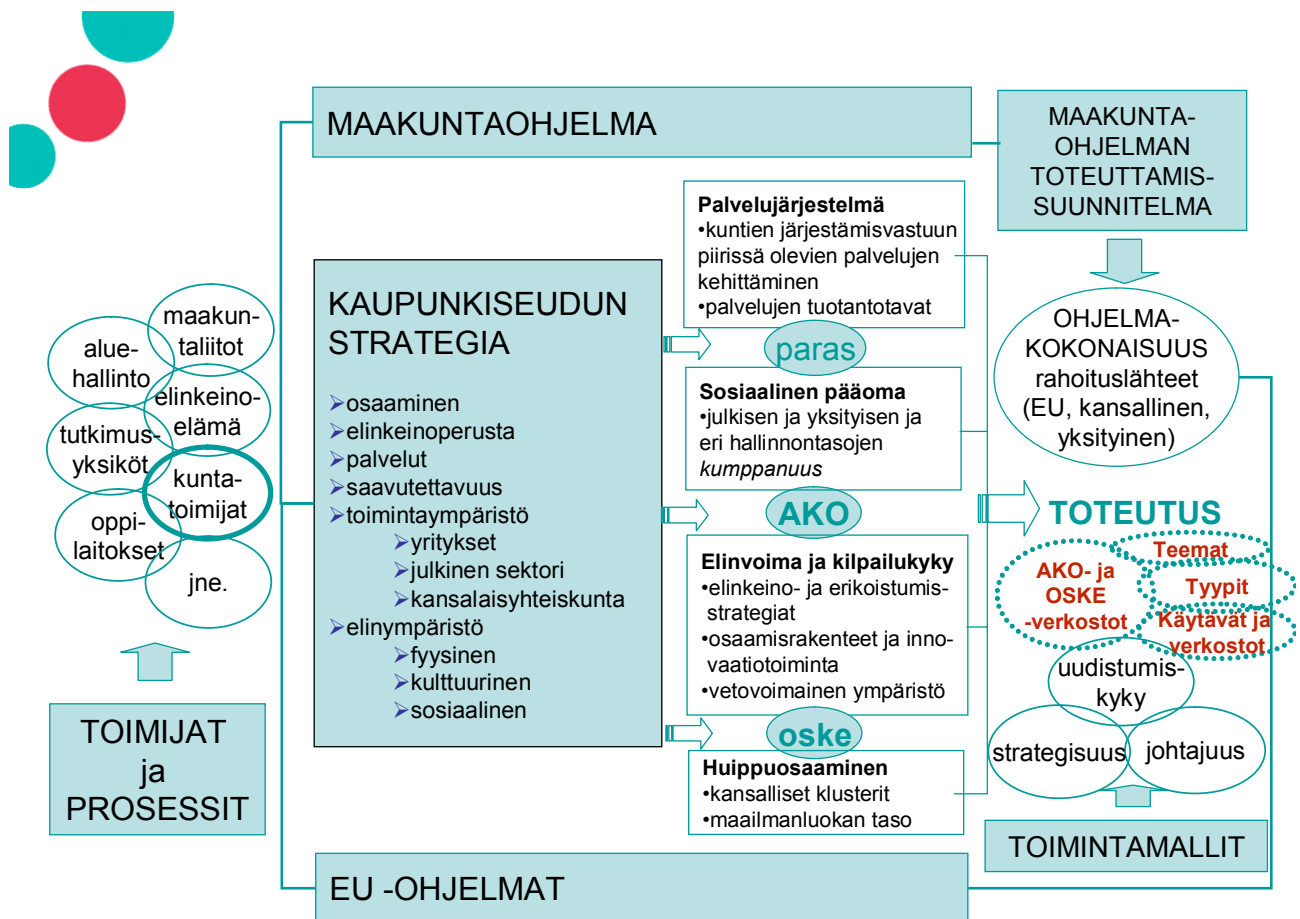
MAAKUNTAOHJELMA

MAAKUNTA-OHJELMAN TOTEUTTAMIS-SUUNNITELMA

alue-hallinto

maakun-taliitot

elinkeino-elämä

tutkimus-yksiköt

kunta-toimijat

oppi-laitokset

jne.

TOIMIJAT ja PROSESSIT

KAUPUNKISEUDUN STRATEGIA

➢osaaminen
➢elinkeinoperusta
➢palvelut
➢saavutettavuus
➢toimintaympäristö
➢yritykset
➢julkinen sektori
➢kansalaisyhteiskunta
➢elinympäristö
➢fyysinen
➢kulttuurinen
➢sosiaalinen

Palvelujärjestelmä
•kuntien järjestämisvastuun piirissä olevien palvelujen kehittäminen
•palvelujen tuotantotavat

paras

Sosiaalinen pääoma
•julkisen ja yksityisen ja eri hallinnontasojen *kumppanuus*

AKO

Elinvoima ja kilpailukyky
•elinkeino- ja erikoistumis-strategiat
•osaamisrakenteet ja inno-vaatiotoiminta
•vetovoimainen ympäristö

oske

Huippuosaaminen
•kansalliset klusterit
•maailmanluokan taso

OHJELMA-KOKONAISUUS rahoituslähteet (EU, kansallinen, yksityinen)

TOTEUTUS

AKO- ja OSKE -verkostot

Teemat

Tyypit

Käytävät ja verkostot

uudistumis-kyky

strategisuus

johtajuus

TOIMINTAMALLIT

EU -OHJELMAT